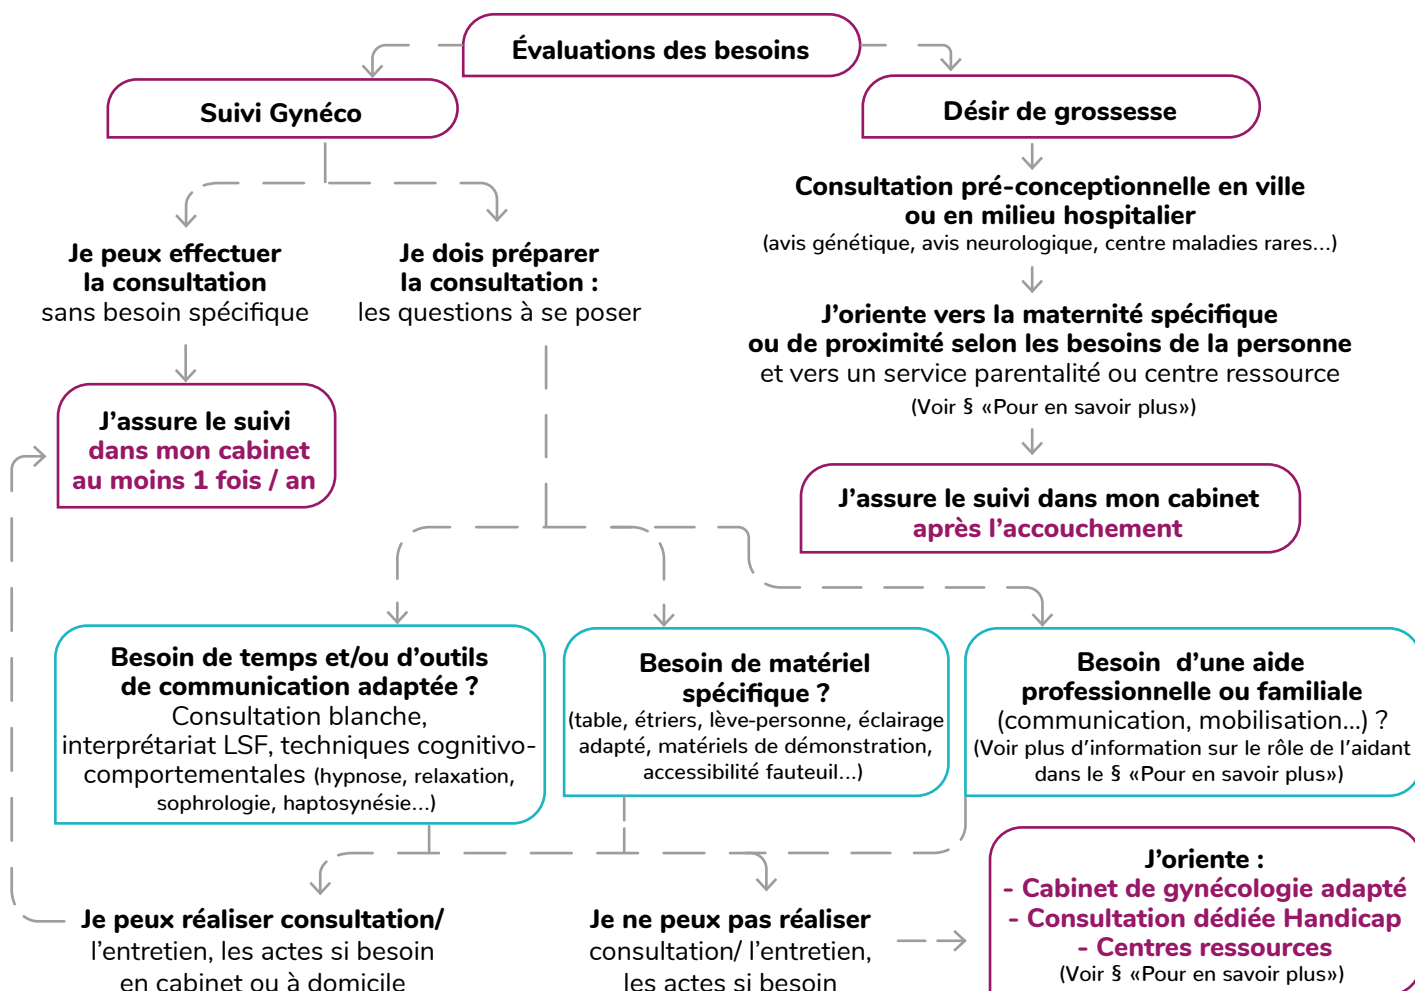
Évaluations des besoins

Suivi Gynéco

Désir de grossesse

Consultation pré-conceptionnelle en ville ou en milieu hospitalier
(avis génétique, avis neurologique, centre maladies rares...)

Je peux effectuer la consultation
sans besoin spécifique

Je dois préparer la consultation :
les questions à se poser

J'oriente vers la maternité spécifique ou de proximité selon les besoins de la personne
et vers un service parentalité ou centre ressource
(Voir § «Pour en savoir plus»)

J'assure le suivi
dans mon cabinet
au moins 1 fois / an

J'assure le suivi dans mon cabinet
après l'accouchement

Besoin de temps et/ou d'outils de communication adaptée ?
Consultation blanche, interprétariat LSF, techniques cognitivo-comportementales (hypnose, relaxation, sophrologie, haptosynésie...)

Besoin de matériel spécifique ?
(table, étriers, lève-personne, éclairage adapté, matériels de démonstration, accessibilité fauteuil...)

Besoin d'une aide professionnelle ou familiale
(communication, mobilisation...) ?
(Voir plus d'information sur le rôle de l'aidant dans le § «Pour en savoir plus»)

J'oriente :
- Cabinet de gynécologie adapté
- Consultation dédiée Handicap
- Centres ressources
(Voir § «Pour en savoir plus»)

Je peux réaliser consultation/
l'entretien, les actes si besoin
en cabinet ou à domicile

Je ne peux pas réaliser
consultation/ l'entretien,
les actes si besoin